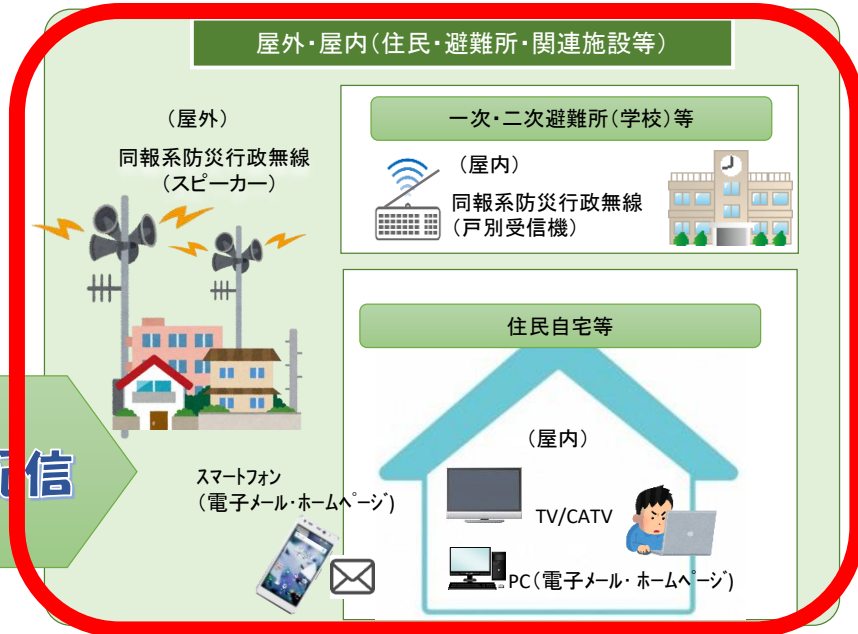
屋外・屋内(住民・避難所・関連施設等)

(屋外)
同報系防災行政無線
(スピーカー)

一次・二次避難所(学校)等

(屋内)
同報系防災行政無線
(戸別受信機)

住民自宅等

(屋内)

信

スマートフォン
(電子メール・ホームページ)

TV/CATV

PC(電子メール・ホームページ)